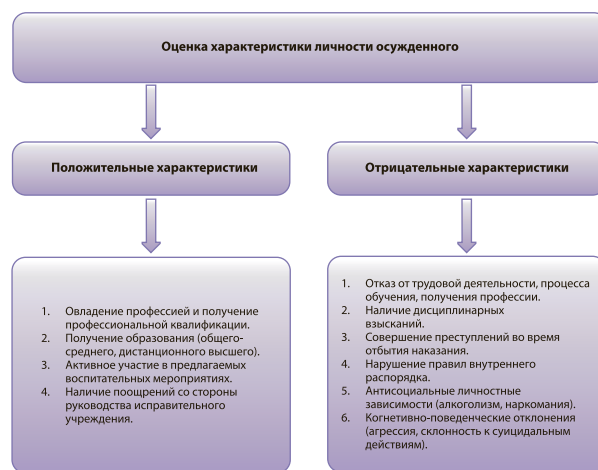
Оценка характеристики личности осужденного

Положительные характеристики

Отрицательные характеристики

1. Овладение профессией и получение профессиональной квалификации.
2. Получение образования (общего-среднего, дистанционного высшего).
3. Активное участие в предлагаемых воспитательных мероприятиях.
4. Наличие поощрений со стороны руководства исправительного учреждения.

1. Отказ от трудовой деятельности, процесса обучения, получения профессии.
2. Наличие дисциплинарных взысканий.
3. Совершение преступлений во время отбытия наказания.
4. Нарушение правил внутреннего распорядка.
5. Антисоциальные личностные зависимости (алкоголизм, наркомания).
6. Когнетивно-поведенческие отклонения (агрессия, склонность к суицидальным действиям).